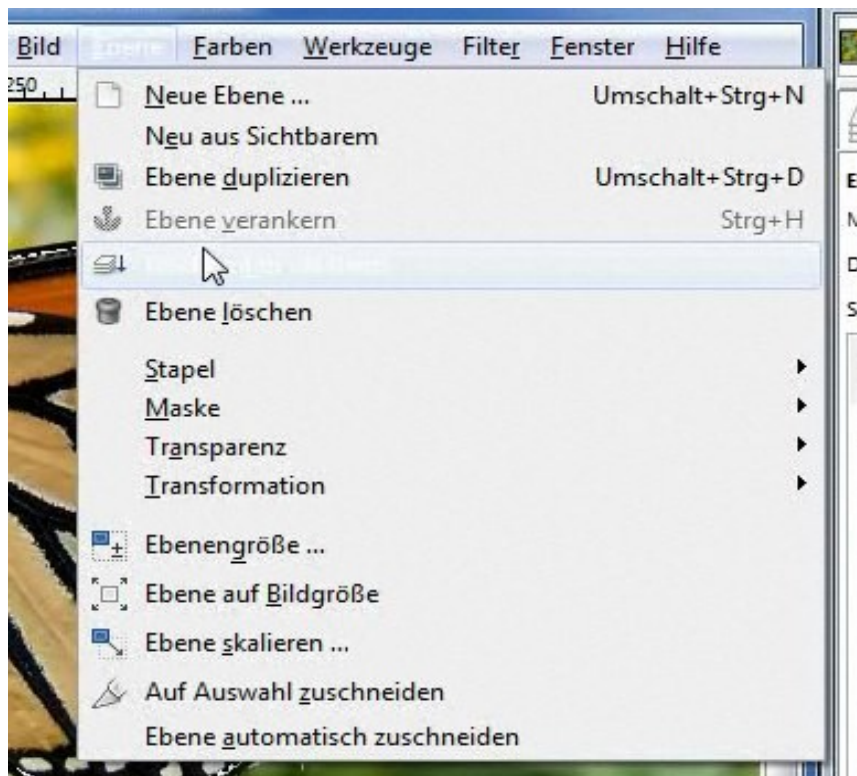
Bild Ebene Farben Werkzeuge Filter Fenster Hilfe

250

Neue Ebene ... Umschalt+Strg+N
Neu aus Sichtbarem
Ebene duplizieren Umschalt+Strg+D
Ebene verankern Strg+H
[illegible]
Ebene löschen

Stapel
Maske
Transparenz
Transformation

Ebenengröße ...
Ebene auf Bildgröße
Ebene skalieren ...
Auf Auswahl zuschneiden
Ebene automatisch zuschneiden

E
M
D
S